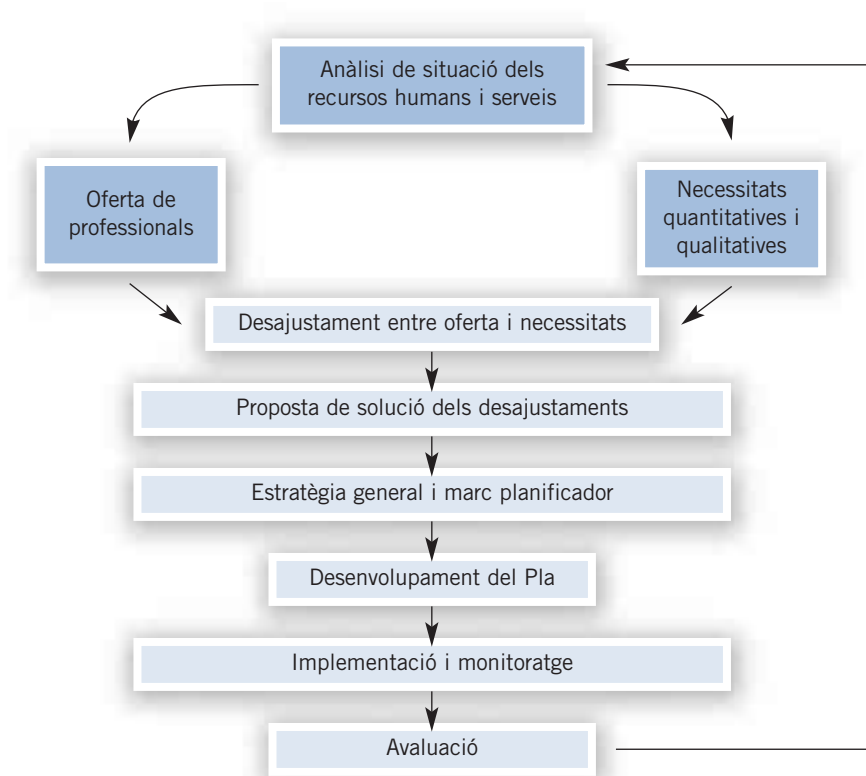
Anàlisi de situació dels recursos humans i serveis

Oferta de professionals

Necessitats quantitatives i qualitatives

Desajustament entre oferta i necessitats

Proposta de solució dels desajustaments

Estratègia general i marc planificador

Desenvolupament del Pla

Implementació i monitoratge

Avaluació